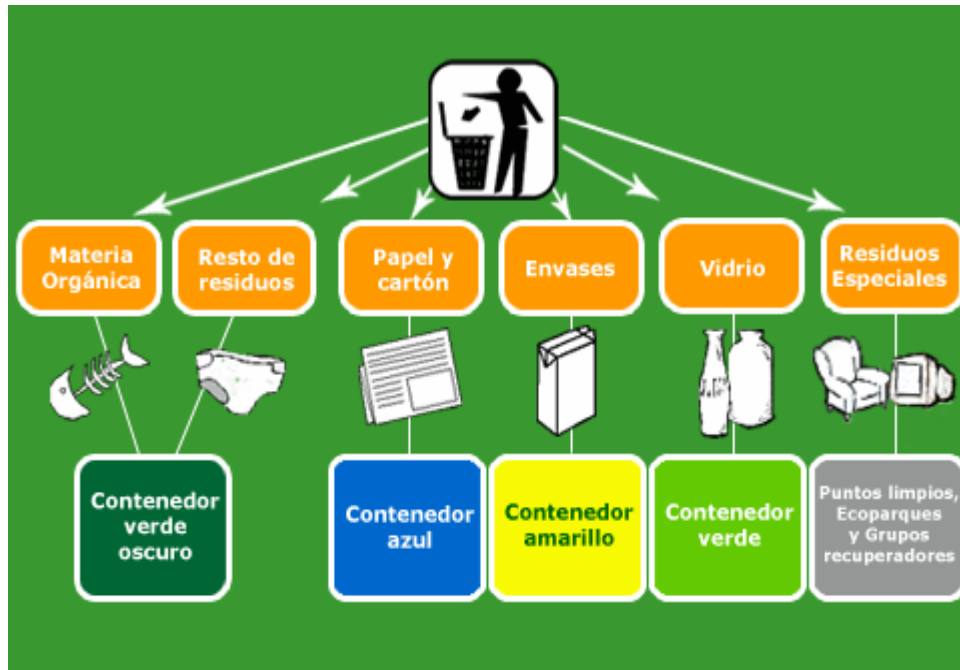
Materia Orgánica

Resto de residuos

Papel y cartón

Envases

Vidrio

Residuos Especiales

Contenedor verde oscuro

Contenedor azul

Contenedor amarillo

Contenedor verde

Puntos limpios, Ecoparques y Grupos recuperadores